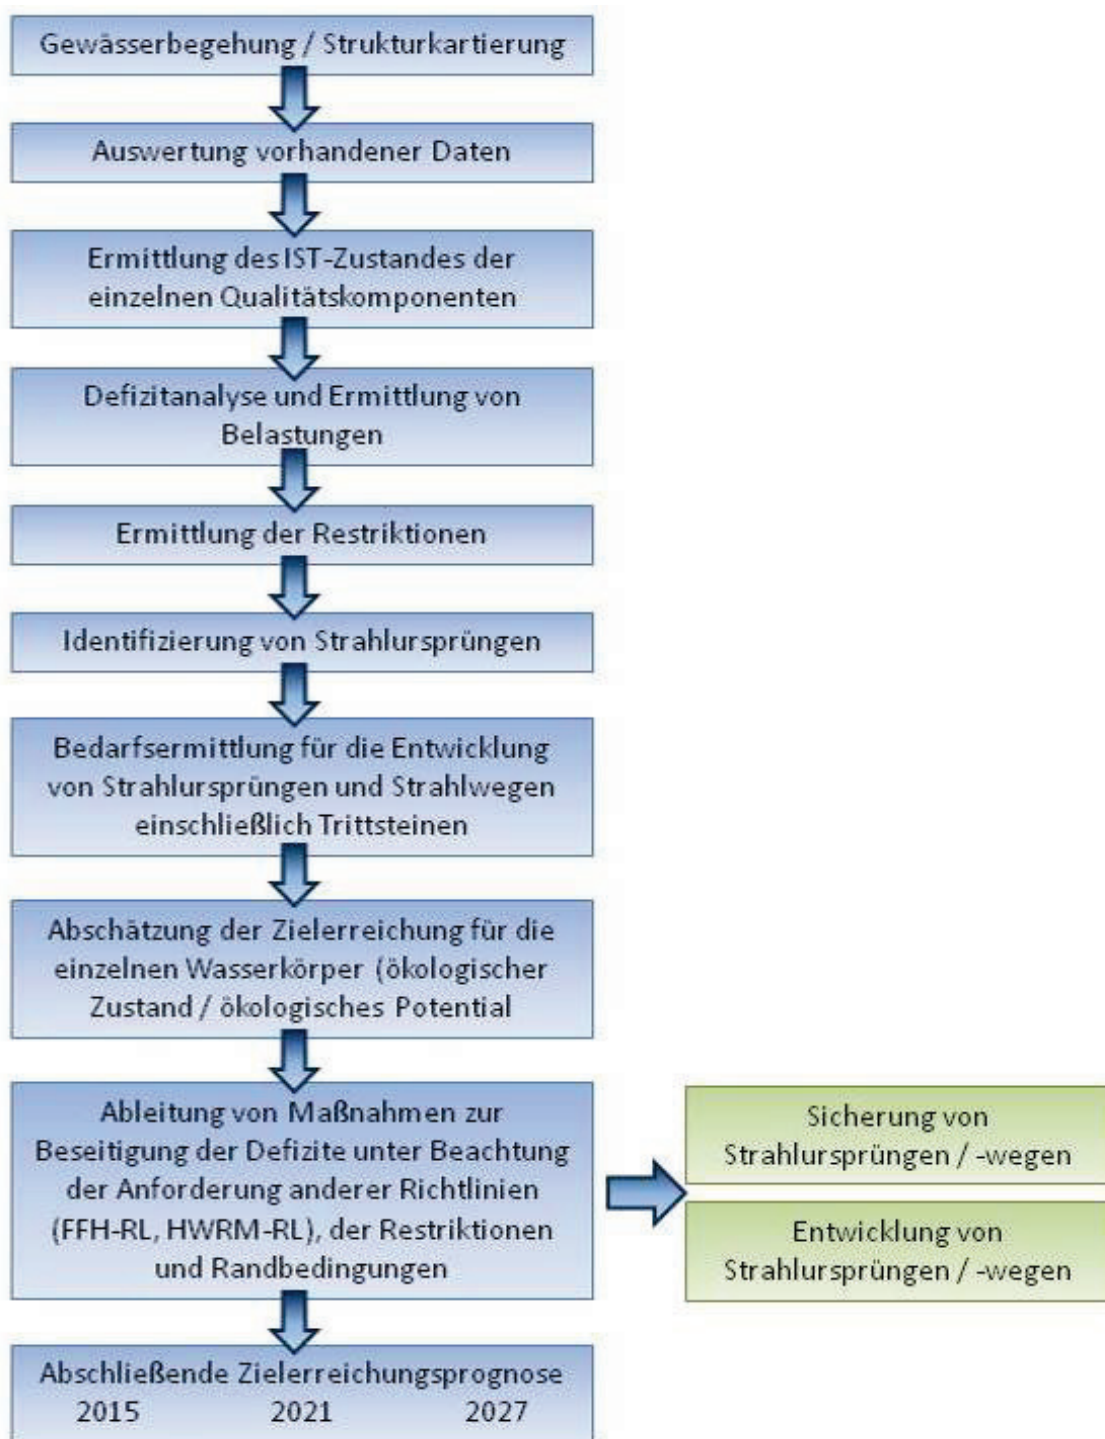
Gewässerbegehung / Strukturkartierung

Auswertung vorhandener Daten

Ermittlung des IST-Zustandes der einzelnen Qualitätskomponenten

Defizitanalyse und Ermittlung von Belastungen

Ermittlung der Restriktionen

Identifizierung von Strahlursprüngen

Bedarfsermittlung für die Entwicklung von Strahlursprüngen und Strahlwegen einschließlich Trittsteinen

Abschätzung der Zielerreichung für die einzelnen Wasserkörper (ökologischer Zustand / ökologisches Potential

Ableitung von Maßnahmen zur Beseitigung der Defizite unter Beachtung der Anforderung anderer Richtlinien (FFH-RL, HWRM-RL), der Restriktionen und Randbedingungen

Sicherung von Strahlursprüngen / -wegen

Entwicklung von Strahlursprüngen / -wegen

Abschließende Zielerreichungsprognose
2015 2021 2027